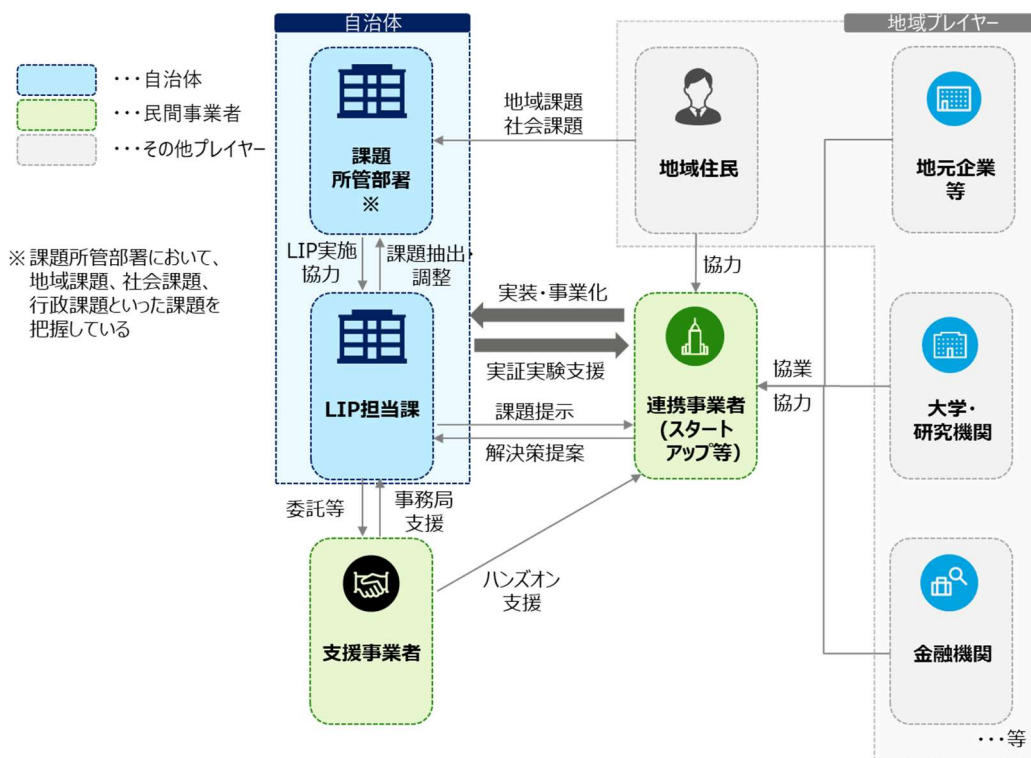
・・・自治体
・・・民間事業者
・・・その他プレイヤー

※課題所管部署において、地域課題、社会課題、行政課題といった課題を把握している

自治体

課題
所管部署
※

LIP実施
協力

課題抽出・
調整

LIP担当課

委託等

事務局
支援

支援事業者

地域プレイヤー

地域課題
社会課題

地域住民

協力

実装・事業化

実証実験支援

課題提示

解決策提案

連携事業者
(スタート
アップ等)

ハンズオン
支援

協業
協力

地元企業
等

大学・
研究機関

金融機関

・・・等